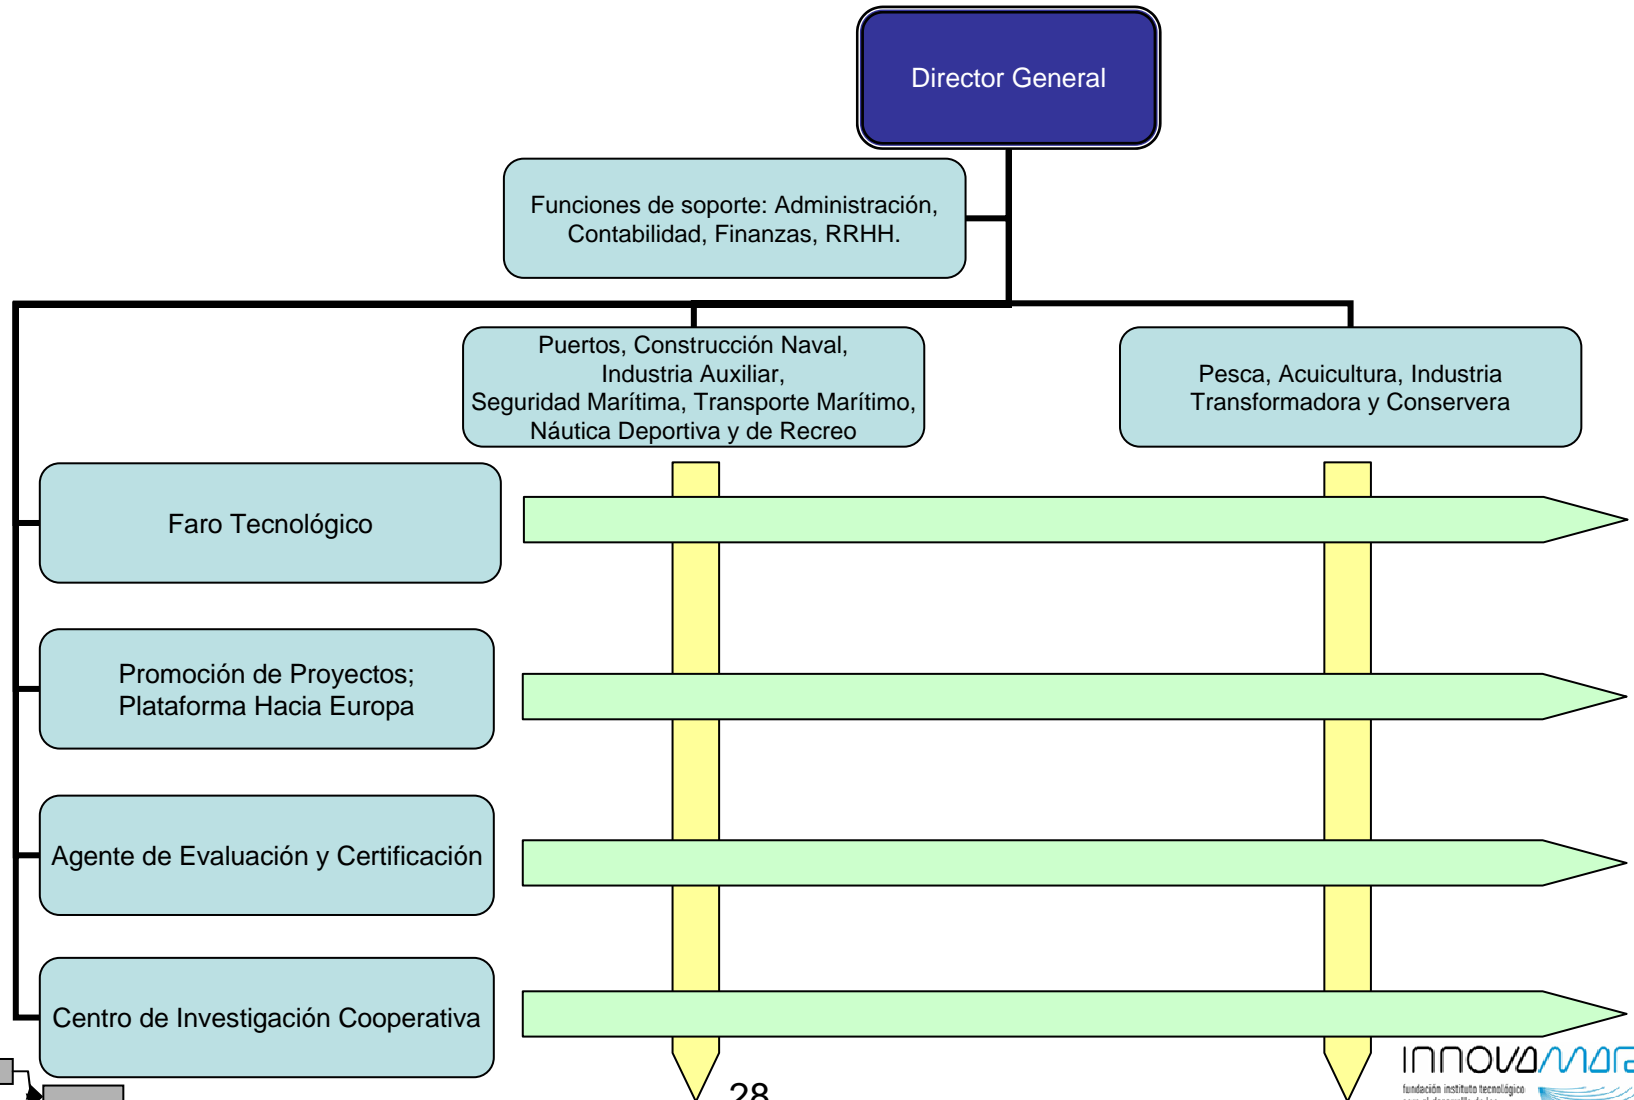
Director General

Funciones de soporte: Administración, Contabilidad, Finanzas, RRHH.

Puertos, Construcción Naval, Industria Auxiliar, Seguridad Marítima, Transporte Marítimo, Náutica Deportiva y de Recreo

Pesca, Acuicultura, Industria Transformadora y Conservera

Faro Tecnológico

Promoción de Proyectos; Plataforma Hacia Europa

Agente de Evaluación y Certificación

Centro de Investigación Cooperativa

28

innovamar

fundación instituto tecnológico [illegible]